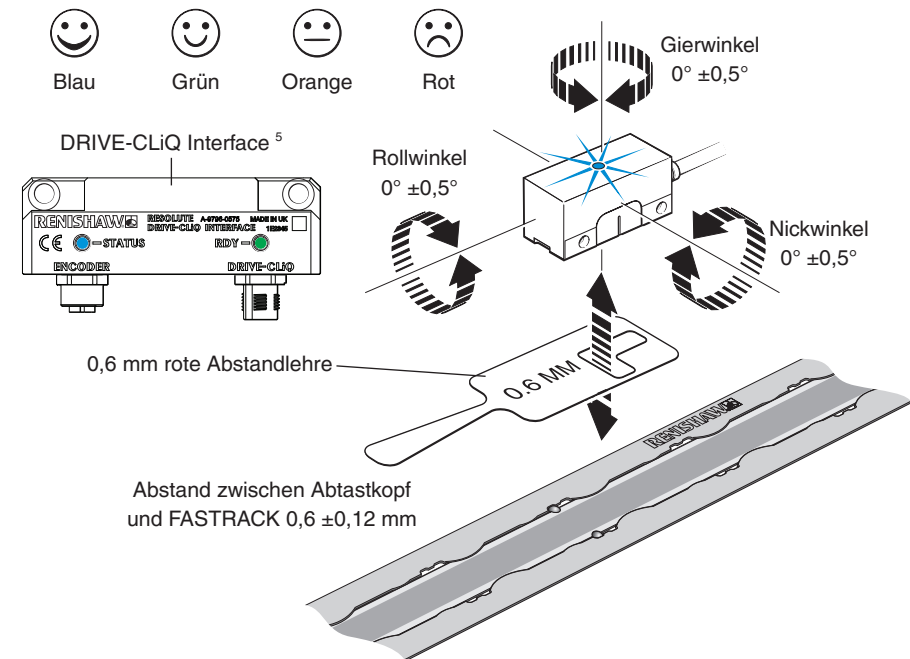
Blau Grün Orange Rot

DRIVE-CLiQ Interface $^5$

RENISHAW RESOLUTE DRIVE-CLiQ INTERFACE A-9796-0575 MADE IN UK

CE STATUS RDY

ENCODER DRIVE-CLiQ

Gierwinkel 0° ±0,5°

Rollwinkel 0° ±0,5°

Nickwinkel 0° ±0,5°

0,6 mm rote Abstandlehre

0.6 MM

RENISHAW

Abstand zwischen Abtastkopf und FASTRACK 0,6 ±0,12 mm